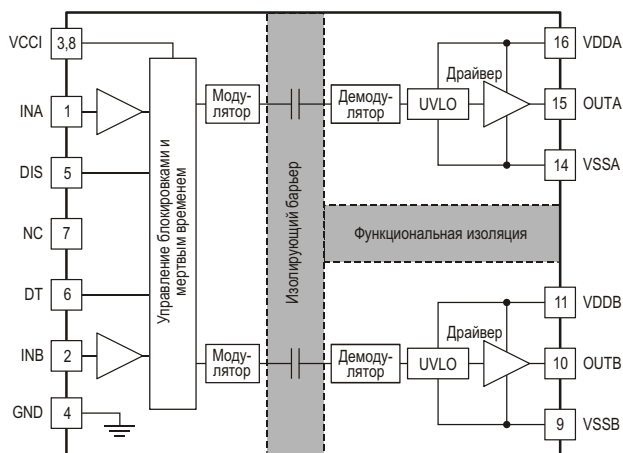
VCCI 3,8

INA 1

DIS 5

NC 7

DT 6

INB 2

GND 4

Управление блокировками и мертвым временем

Модулятор

Модулятор

Изолирующий барьер

Демодулятор

UVLO

Драйвер

Демодулятор

UVLO

Драйвер

Функциональная изоляция

16 VDDA

15 OUTA

14 VSSA

11 VDDB

10 OUTB

9 VSSB